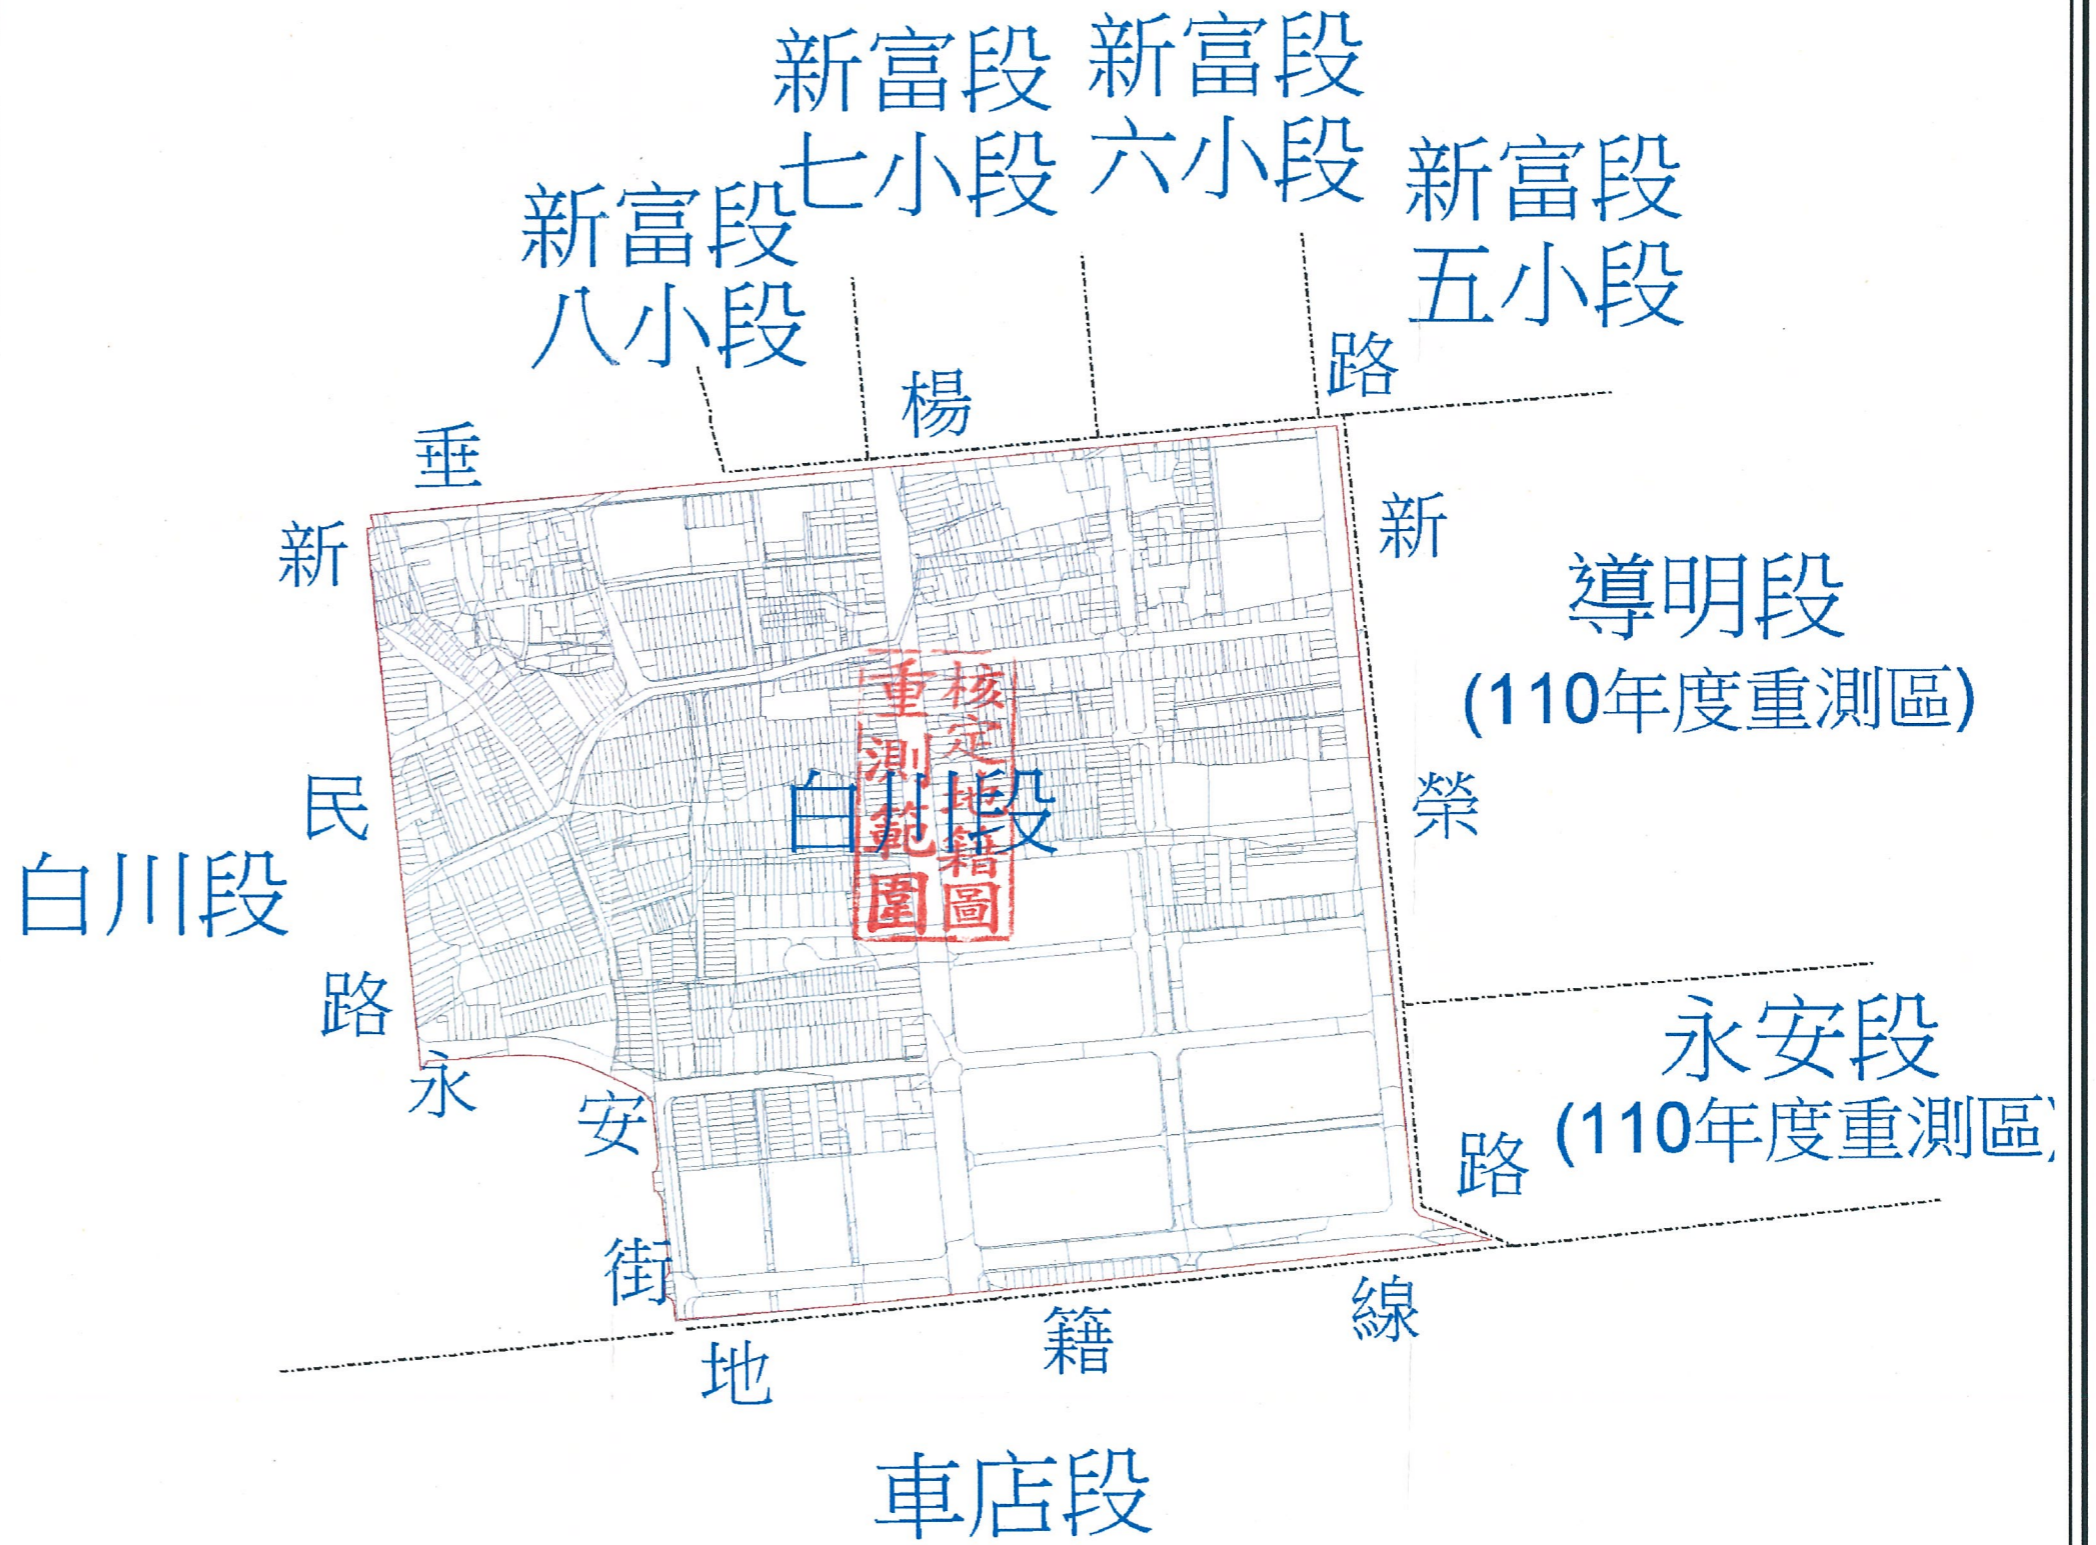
新富段
七小段

新富段
六小段

新富段
五小段

新富段
八小段

楊

路

垂

新

新

導明段
(110年度重測區)

民

白川段

核定地籍圖
重測範圍

白川段

榮

路

永

安

永安段
(110年度重測區)

路

街

地

籍

線

車店段